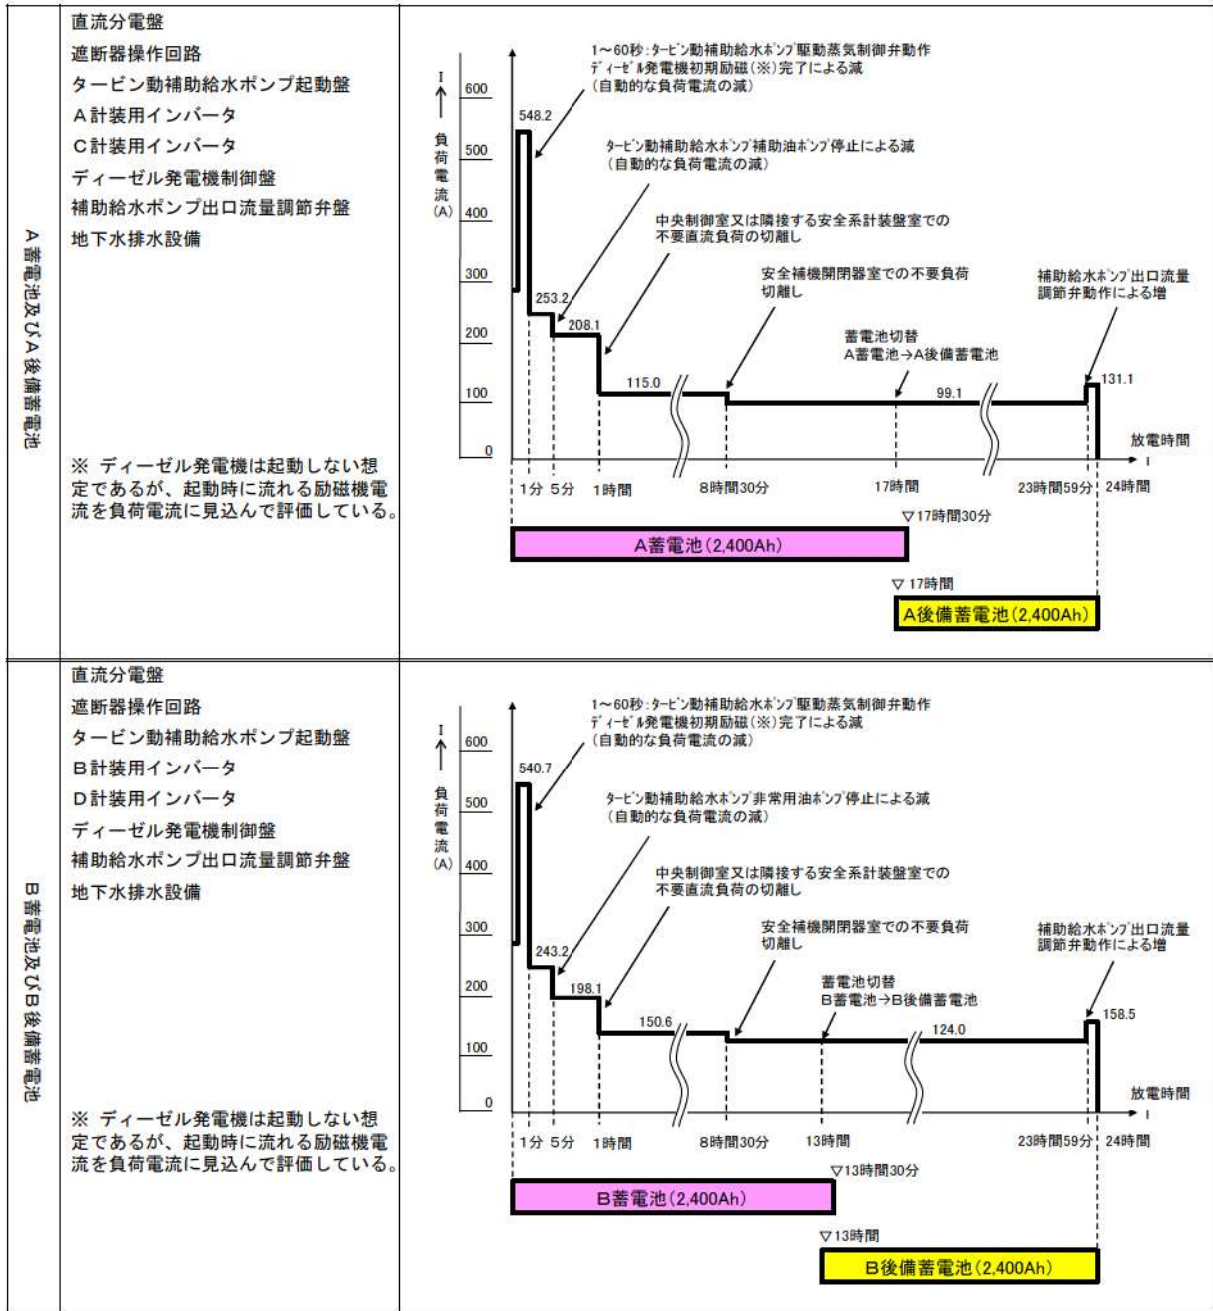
A蓄電池及びA後備蓄電池

直流分電盤
遮断器操作回路
タービン動補助給水ポンプ起動盤
A計装用インバータ
C計装用インバータ
ディーゼル発電機制御盤
補助給水ポンプ出口流量調節弁盤
地下水排水設備

※ ディーゼル発電機は起動しない想定であるが、起動時に流れる励磁機電流を負荷電流に見込んで評価している。

I ↑ 負荷電流 (A)
600
500
400
300
200
100
0

1～60秒：タービン動補助給水ポンプ駆動蒸気制御弁動作
ディーゼル発電機初期励磁（※）完了による減
（自動的な負荷電流の減）

548.2

タービン動補助給水ポンプ補助油ポンプ停止による減
（自動的な負荷電流の減）

中央制御室又は隣接する安全系計装盤室での不要直流負荷の切離し

253.2
208.1

安全補機開閉器室での不要負荷切離し

115.0

蓄電池切替
A蓄電池→A後備蓄電池

99.1

補助給水ポンプ出口流量調節弁動作による増

131.1

放電時間 t

1分 5分 1時間 8時間30分 17時間 23時間59分 24時間

▽17時間30分
A蓄電池（2,400Ah）
▽17時間
A後備蓄電池（2,400Ah）

B蓄電池及びB後備蓄電池

直流分電盤
遮断器操作回路
タービン動補助給水ポンプ起動盤
B計装用インバータ
D計装用インバータ
ディーゼル発電機制御盤
補助給水ポンプ出口流量調節弁盤
地下水排水設備

※ ディーゼル発電機は起動しない想定であるが、起動時に流れる励磁機電流を負荷電流に見込んで評価している。

I ↑ 負荷電流 (A)
600
500
400
300
200
100
0

1～60秒：タービン動補助給水ポンプ駆動蒸気制御弁動作
ディーゼル発電機初期励磁（※）完了による減
（自動的な負荷電流の減）

540.7

タービン動補助給水ポンプ非常用油ポンプ停止による減
（自動的な負荷電流の減）

中央制御室又は隣接する安全系計装盤室での不要直流負荷の切離し

243.2
198.1

安全補機開閉器室での不要負荷切離し

150.6

蓄電池切替
B蓄電池→B後備蓄電池

124.0

補助給水ポンプ出口流量調節弁動作による増

158.5

放電時間 t

1分 5分 1時間 8時間30分 13時間 23時間59分 24時間

▽13時間30分
B蓄電池（2,400Ah）
▽13時間
B後備蓄電池（2,400Ah）